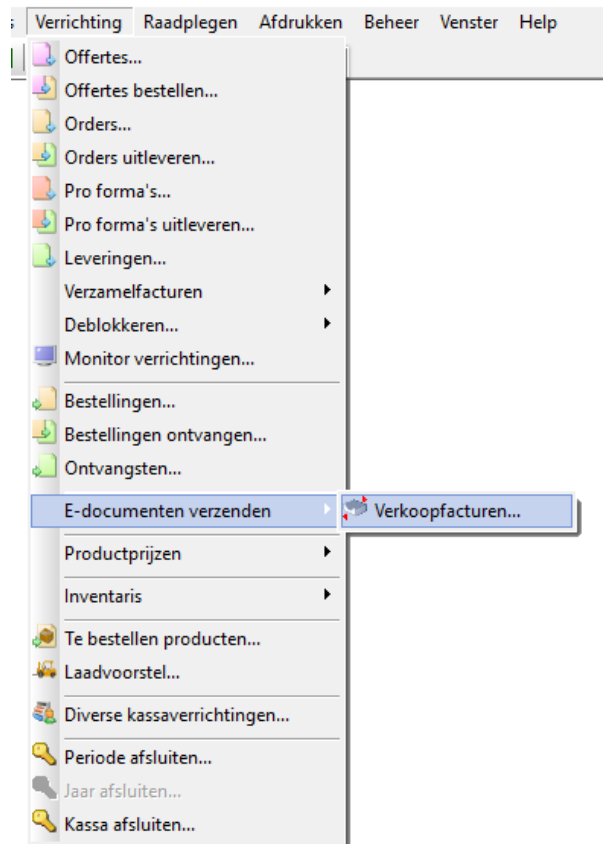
Verrichting Raadplegen Afdrukken Beheer Venster Help

Offertes...
Offertes bestellen...
Orders...
Orders uitleveren...
Pro forma's...
Pro forma's uitleveren...
Leveringen...
Verzamelfacturen
Deblokkeren...
Monitor verrichtingen...
Bestellingen...
Bestellingen ontvangen...
Ontvangsten...
E-documenten verzenden
Verkoopfacturen...
Productprijzen
Inventaris
Te bestellen producten...
Laadvoorstel...
Diverse kassaverrichtingen...
Periode afsluiten...
Jaar afsluiten...
Kassa afsluiten...